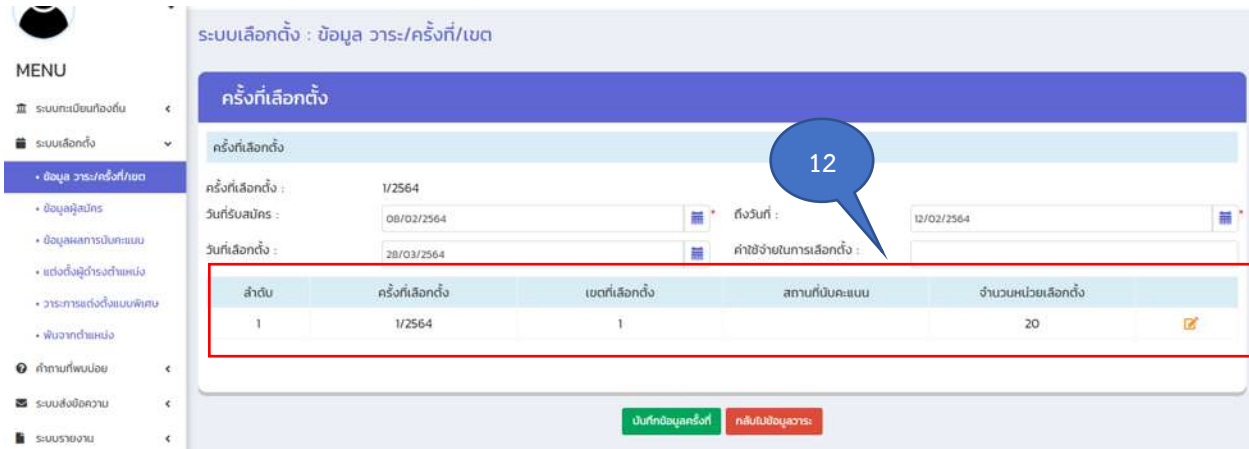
MENU

ระบบทะเบียนท้องถิ่น

ระบบเลือกตั้ง

• ข้อมูล วาระ/ครั้งที่/เขต

• ข้อมูลผู้สมัคร

• ข้อมูลผลการนับคะแนน

• แต่งตั้งผู้ดำรงตำแหน่ง

• วาระการแต่งตั้งแบบพิเศษ

• พ้นจากตำแหน่ง

คำถามที่พบบ่อย

ระบบส่งข้อความ

ระบบรายงาน

ระบบเลือกตั้ง : ข้อมูล วาระ/ครั้งที่/เขต

ครั้งที่เลือกตั้ง

ครั้งที่เลือกตั้ง

12

ครั้งที่เลือกตั้ง : 1/2564

วันที่รับสมัคร : 08/02/2564 *

ถึงวันที่ : 12/02/2564 *

วันที่เลือกตั้ง : 28/03/2564

ค่าใช้จ่ายในการเลือกตั้ง :

| ลำดับ | ครั้งที่เลือกตั้ง | เขตที่เลือกตั้ง | สถานที่นับคะแนน | จำนวนหน่วยเลือกตั้ง | |
|---|---|---|---|---|---|
| 1 | 1/2564 | 1 | | 20 | |

บันทึกข้อมูลครั้งที่ กลับไปข้อมูลวาระ